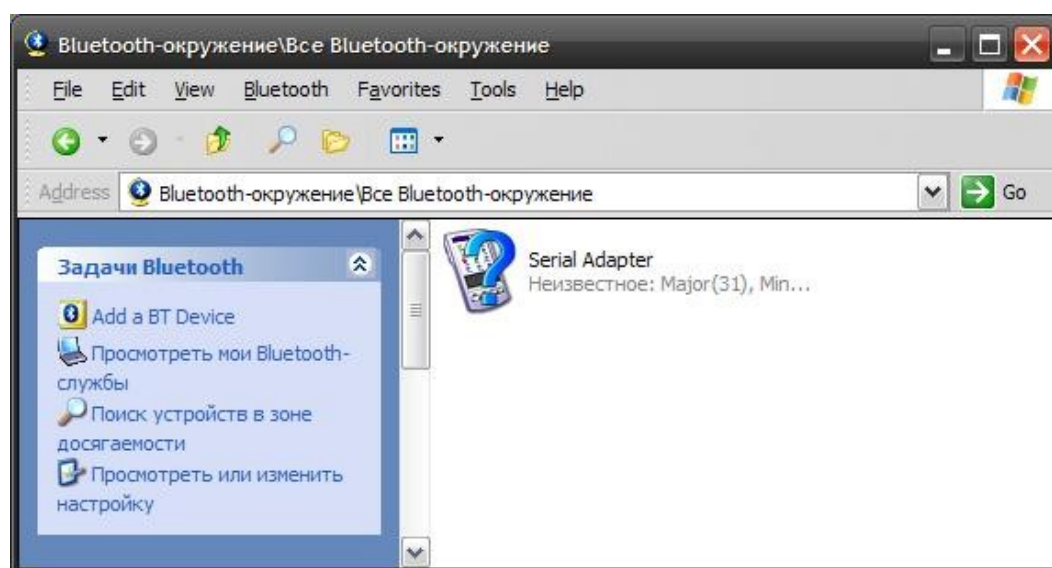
Bluetooth-окружение\Все Bluetooth-окружение

File Edit View Bluetooth Favorites Tools Help

Address Bluetooth-окружение\Все Bluetooth-окружение Go

Задачи Bluetooth

Add a BT Device

Просмотреть мои Bluetooth-службы

Поиск устройств в зоне досягаемости

Просмотреть или изменить настройку

Serial Adapter
Неизвестное: Major(31), Min...